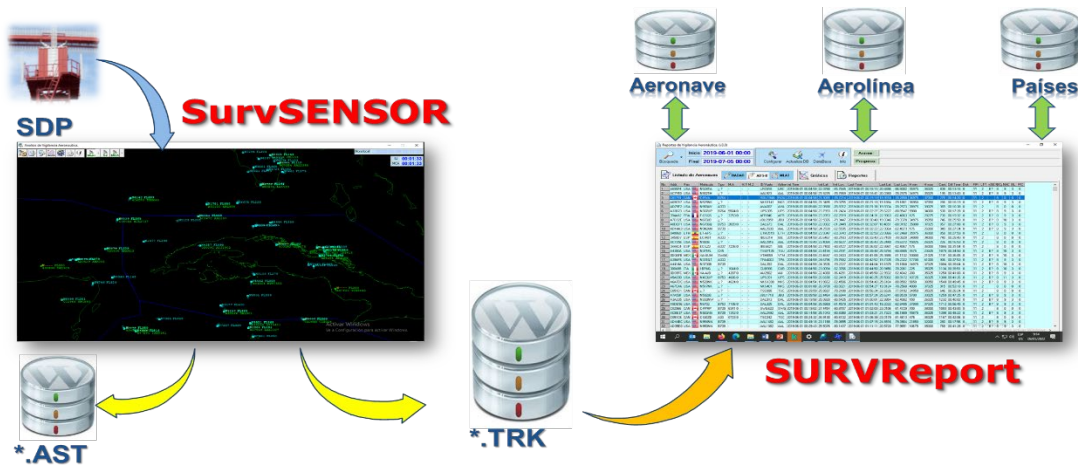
SDP

SurvSENSOR

*.AST

*.TRK

Aeronave

Aerolínea

Países

Inicio 2019-06-01 00:00
Final 2019-07-05 00:00

Búsqueda Configurar Actualizar DB DataBase Info

Acerca
Propiedades

Listado de Aeronaves
Gráficos
Reportes

Activar Windows
Ve a Configuración para activar Windows.

SURVReport